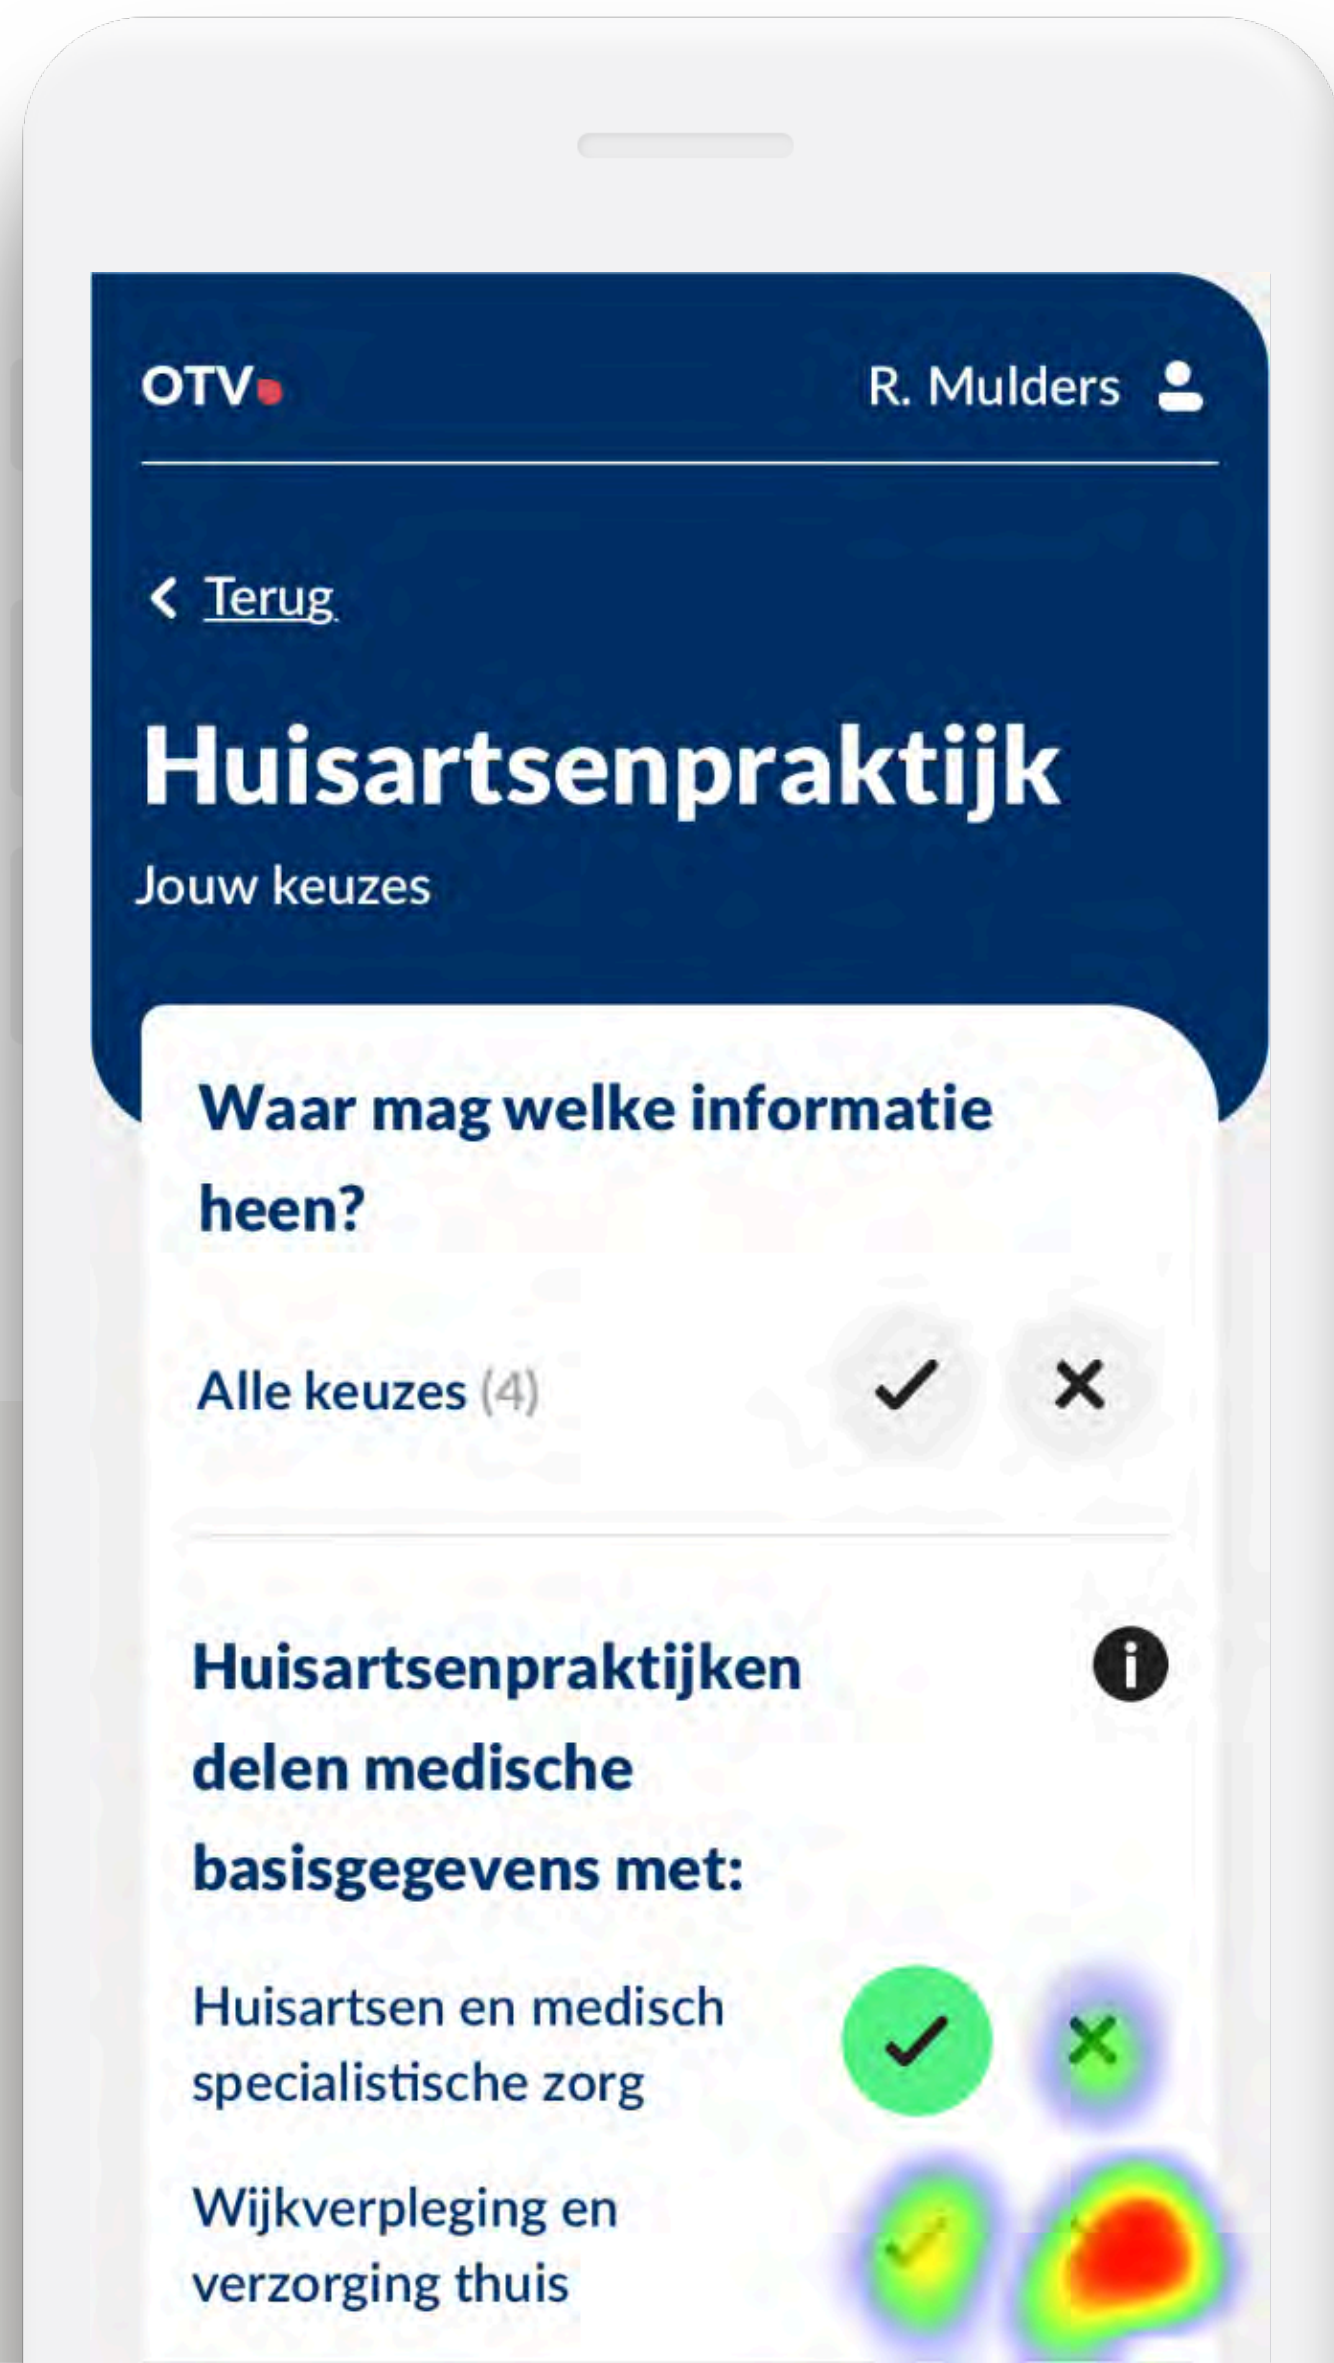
OTV

R. Mulders

Terug

Huisartsenpraktijk

Jouw keuzes

Waar mag welke informatie heen?

Alle keuzes (4)

Huisartsenpraktijken delen medische basisgegevens met:

Huisartsen en medisch specialistische zorg

Wijkverpleging en verzorging thuis